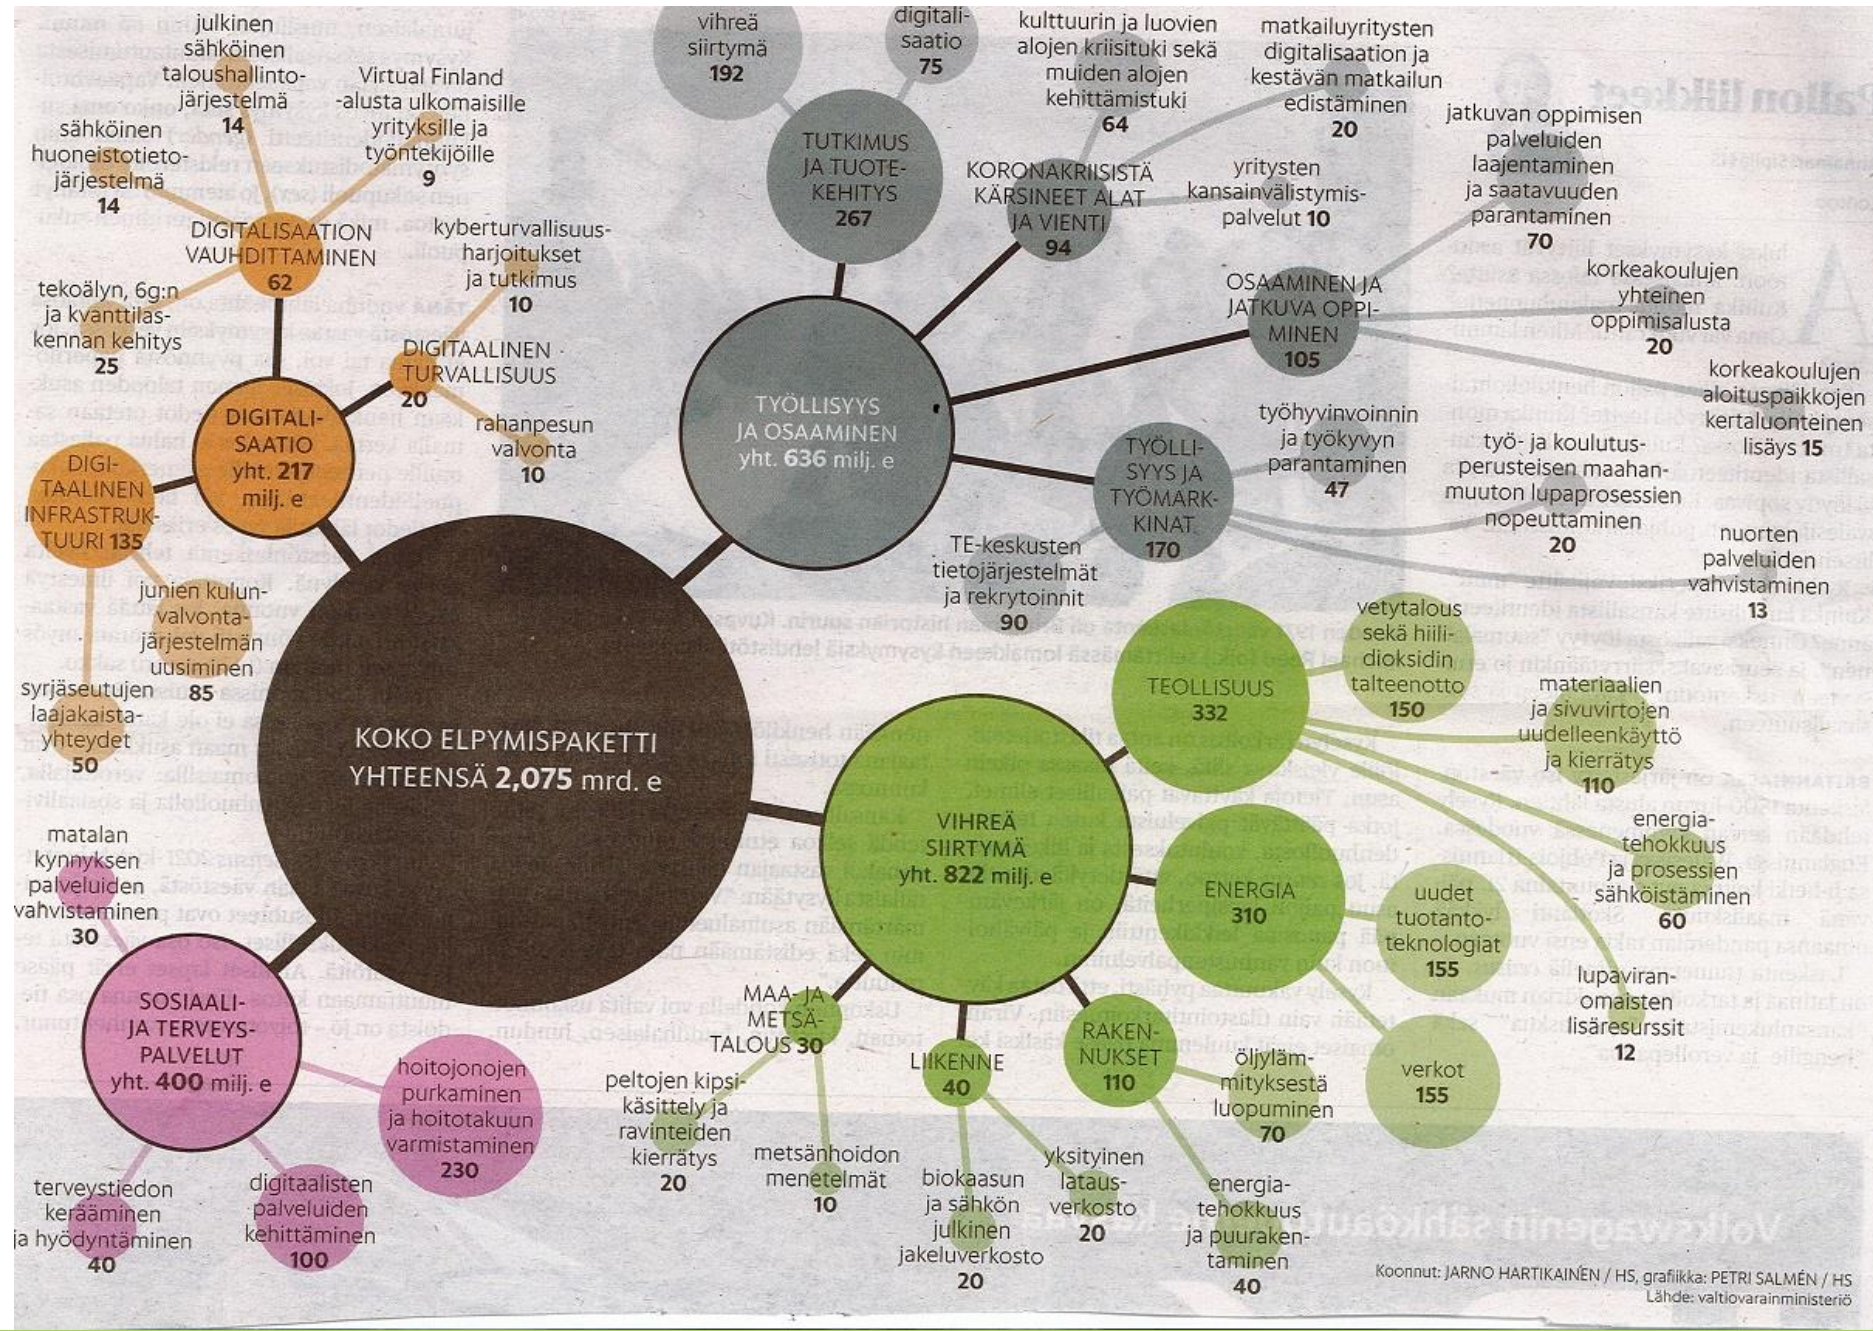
KOKO ELPYMISPAKETTI YHTEENSÄ 2,075 mrd. e

DIGITALISAATIO yht. 217 milj. e

DIGITALISAATION VAUHDITTAMINEN 62

julkinen sähköinen taloushallintojärjestelmä 14

sähköinen huoneistotietojärjestelmä 14

Virtual Finland -alusta ulkomaisille yrityksille ja työntekijöille 9

tekoälyn, 6g:n ja kvanttilaskennan kehitys 25

kyberturvallisuusharjoitukset ja tutkimus 10

DIGITAALINEN TURVALLISUUS 20

rahanpesun valvonta 10

DIGITAALINEN INFRASTRUKTUURI 135

junien kulunvalvontajärjestelmän uusiminen 85

syrjäseutujen laajakaistayhteydet 50

TYÖLLISYYS JA OSAAMINEN yht. 636 milj. e

vihreä siirtymä 192

digitalisaatio 75

TUTKIMUS JA TUOTEKEHITYS 267

kulttuurin ja luovien alojen kriisituki sekä muiden alojen kehittämistuki 64

matkailuyritysten digitalisaation ja kestävän matkailun edistäminen 20

KORONAKRIISISTÄ KÄRSINEET ALAT JA VIENTI 94

yritysten kansainvälistymispalvelut 10

jatkuvan oppimisen palveluiden laajentaminen ja saatavuuden parantaminen 70

OSAAMINEN JA JATKUVA OPPIMINEN 105

korkeakoulujen yhteinen oppimisalusta 20

korkeakoulujen aloituspaikkojen kertaluonteinen lisäys 15

työhyvinvoinnin ja työkyvyn parantaminen 47

TYÖLLISYYS JA TYÖMARKKINAT 170

työ- ja koulutusperusteisen maahanmuuton lupaprosessien nopeuttaminen 20

nuorten palveluiden vahvistaminen 13

TE-keskusten tietojärjestelmät ja rekrytoinnit 90

VIHREÄ SIIRTYMÄ yht. 822 milj. e

TEOLLISUUS 332

vetytalous sekä hiilidioksidin talteenotto 150

materiaalien ja sivuvirtojen uudelleenkäyttö ja kierrätys 110

energiatehokkuus ja prosessien sähköistäminen 60

ENERGIA 310

uudet tuotantoteknologiat 155

lupaviranomaisten lisäresurssit 12

verkot 155

RAKENNUKSET 110

öljylämmityksestä luopuminen 70

energiatehokkuus ja puurakentaminen 40

LIIKENNE 40

yksityinen latausverkosto 20

biokaasun ja sähkön julkinen jakeluverkosto 20

MAA- JA METSÄTALOUS 30

peltojen kipsikäsittely ja ravinteiden kierrätys 20

metsänhoidon menetelmät 10

SOSIAALI- JA TERVEYSPALVELUT yht. 400 milj. e

matalan kynnyksen palveluiden vahvistaminen 30

hoitojonojen purkaminen ja hoitotakuun varmistaminen 230

terveystiedon kerääminen ja hyödyntäminen 40

digitaalisten palveluiden kehittäminen 100

Koonnut: JARNO HARTIKAINEN / HS, grafiikka: PETRI SALMÉN / HS
Lähde: valtiovarainministeriö